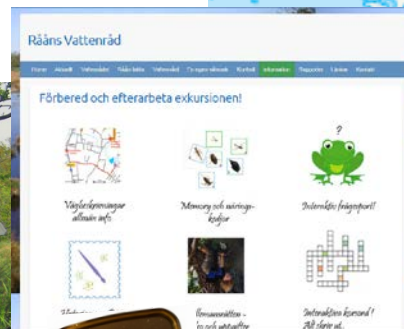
Rååns Vattenråd

Hem Aktuellt Vattendrag Rååns fiske Vattenråd Ta egna växter Kontakt Information Rapporter Länkar Kontakt

Förbered och efterarbeta exkursionen!

Vägbeskrivningar allmän info

Memory och muringekyrkor

Interaktivt frågesport!

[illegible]

Ormvrånsättet - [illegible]

Interaktivt korsord? Att klura ut...